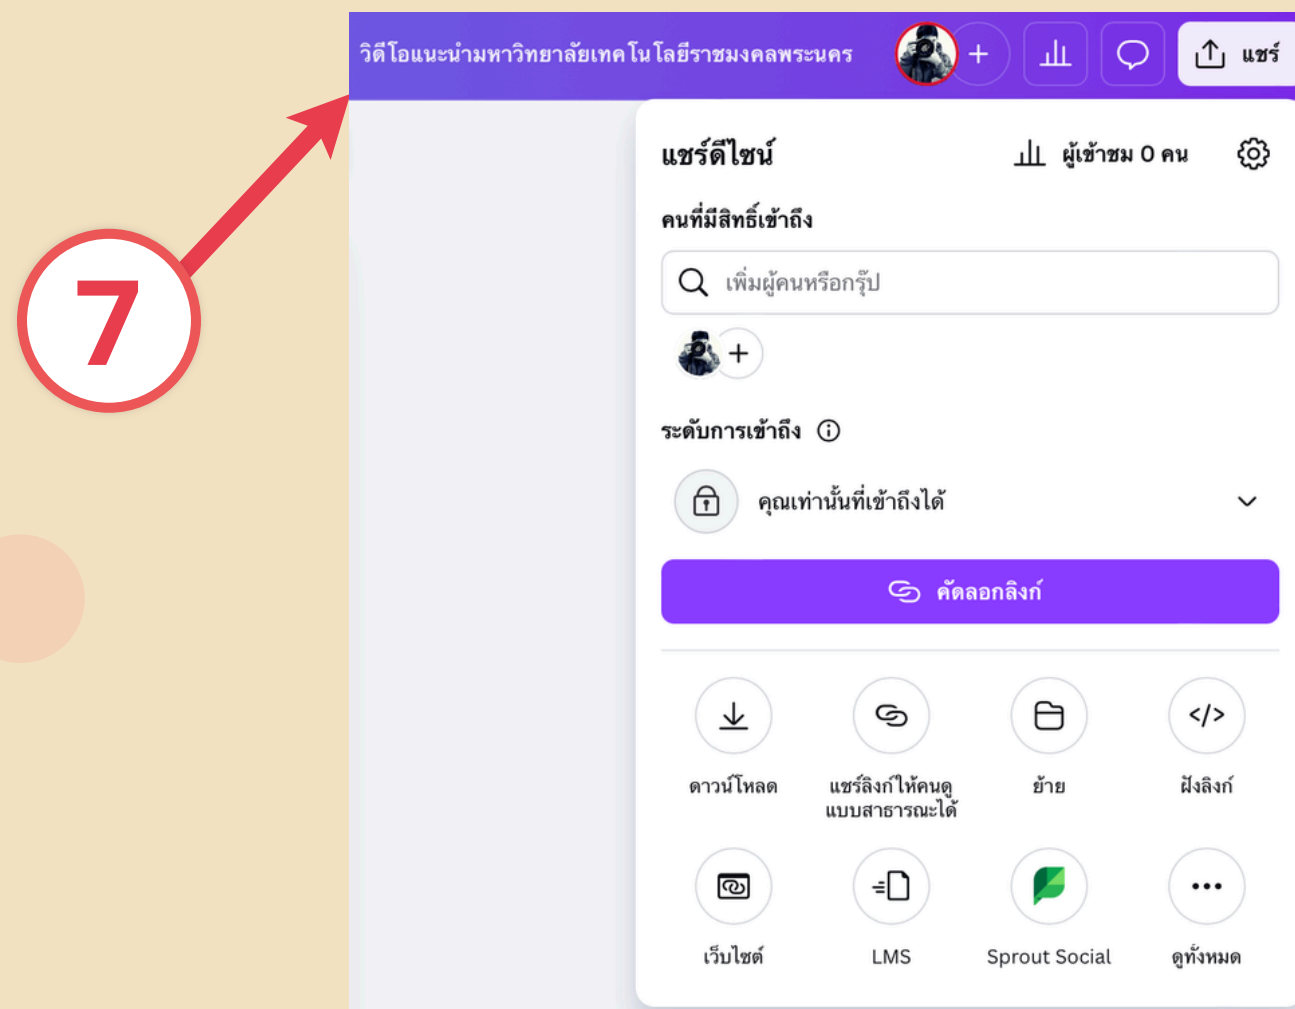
7

วิดีโอแนะนำมหาวิทยาลัยเทคโนโลยีราชมงคลพระนคร

+

แชร์

แชร์ดีไซน์

ผู้เข้าชม 0 คน

คนที่มีสิทธิ์เข้าถึง

เพิ่มผู้คนหรือกรุ๊ป

+

ระดับการเข้าถึง

คุณเท่านั้นที่เข้าถึงได้

คัดลอกลิงก์

ดาวน์โหลด

แชร์ลิงก์ให้คนดูแบบสาธารณะได้

ย้าย

ฝังลิงก์

เว็บไซต์

LMS

Sprout Social

ดูทั้งหมด